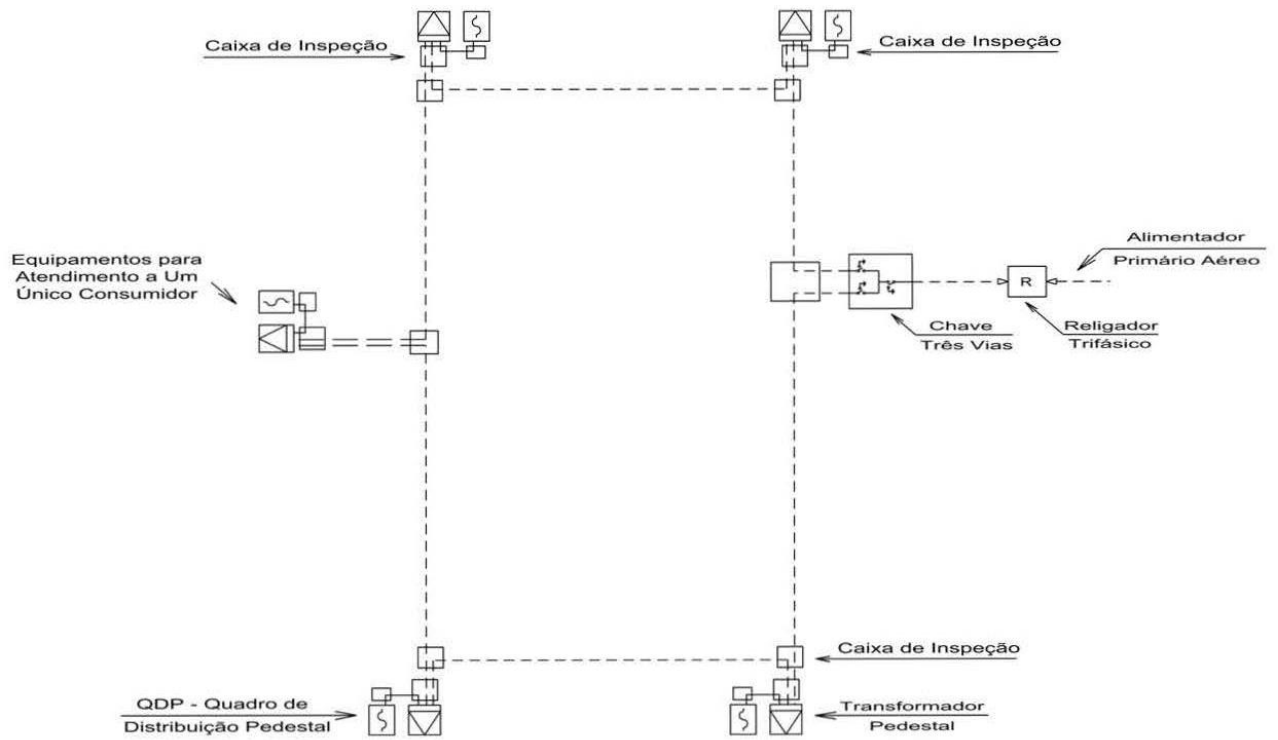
Caixa de Inspeção

Caixa de Inspeção

Alimentador Primário Aéreo

Equipamentos para Atendimento a Um Único Consumidor

R

Chave Três Vias

Religador Trifásico

Caixa de Inspeção

QDP - Quadro de Distribuição Pedestal

Transformador Pedestal